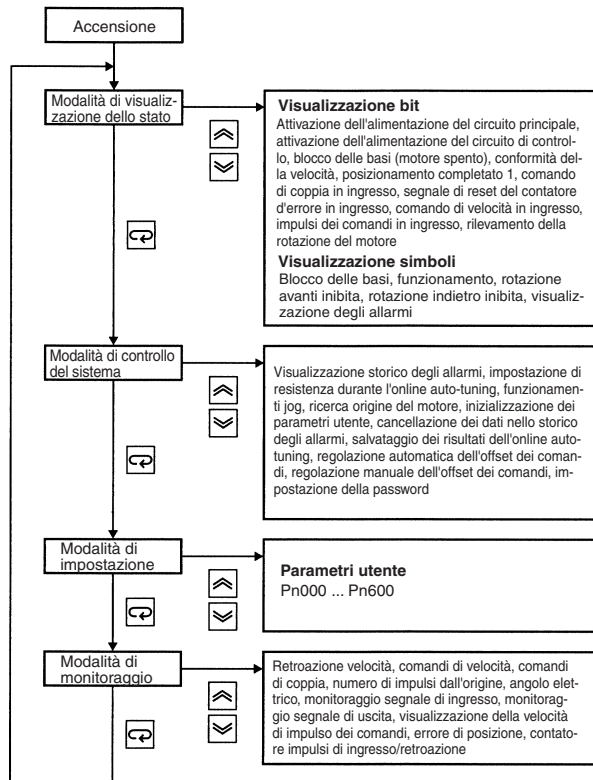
Accensione

Modalità di visualizzazione dello stato

**Visualizzazione bit**
Attivazione dell'alimentazione del circuito principale, attivazione dell'alimentazione del circuito di controllo, blocco delle basi (motore spento), conformità della velocità, posizionamento completato 1, comando di coppia in ingresso, segnale di reset del contatore d'errore in ingresso, comando di velocità in ingresso, impulsi dei comandi in ingresso, rilevamento della rotazione del motore

**Visualizzazione simboli**
Blocco delle basi, funzionamento, rotazione avanti inibita, rotazione indietro inibita, visualizzazione degli allarmi

Modalità di controllo del sistema

Visualizzazione storico degli allarmi, impostazione di resistenza durante l'online auto-tuning, funzionamenti jog, ricerca origine del motore, inizializzazione dei parametri utente, cancellazione dei dati nello storico degli allarmi, salvataggio dei risultati dell'online autotuning, regolazione automatica dell'offset dei comandi, regolazione manuale dell'offset dei comandi, impostazione della password

Modalità di impostazione

**Parametri utente**
Pn000 ... Pn600

Modalità di monitoraggio

Retroazione velocità, comandi di velocità, comandi di coppia, numero di impulsi dall'origine, angolo elettrico, monitoraggio segnale di ingresso, monitoraggio segnale di uscita, visualizzazione della velocità di impulso dei comandi, errore di posizione, contatore impulsi di ingresso/retroazione